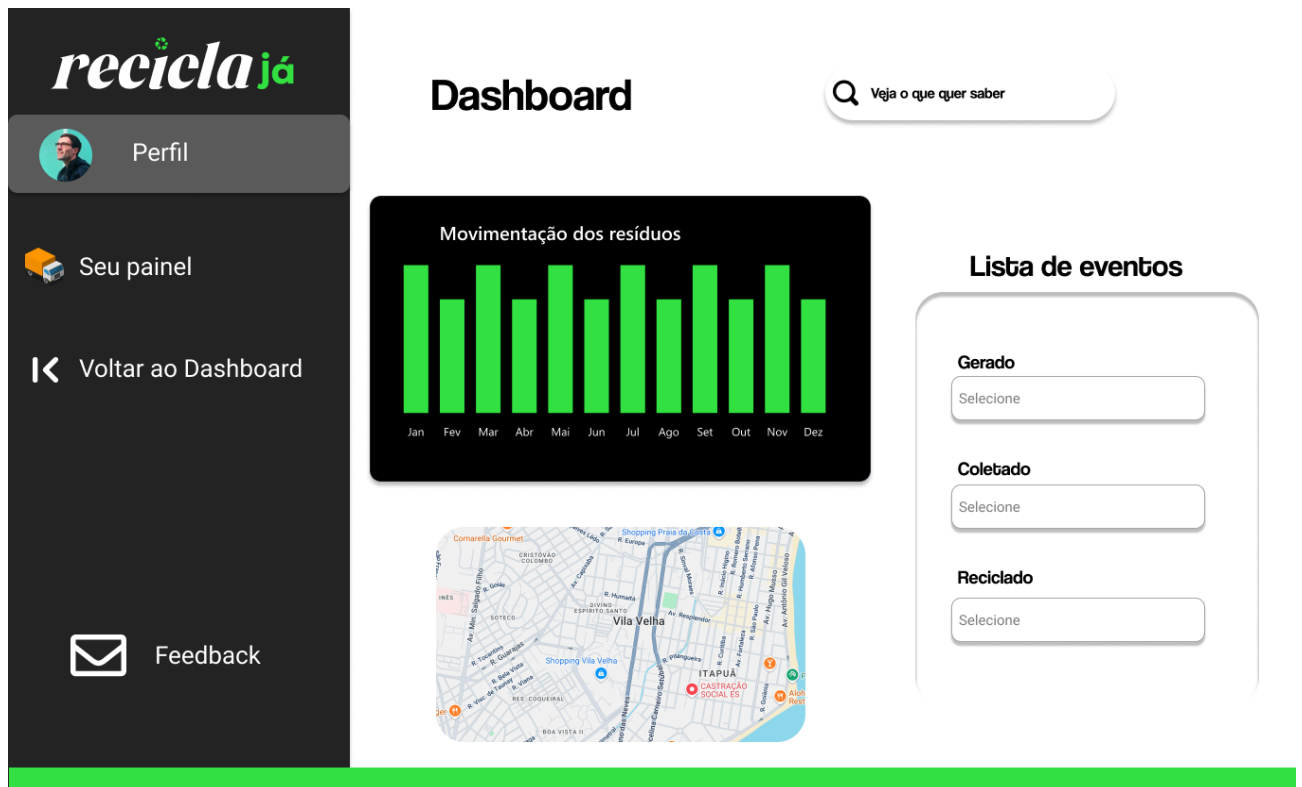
reciclajá

Perfil

Seu painel

Voltar ao Dashboard

Feedback

Dashboard

Veja o que quer saber

Movimentação dos resíduos

Jan Fev Mar Abr Mai Jun Jul Ago Set Out Nov Dez

Lista de eventos

Gerado
Selecione

Coletado
Selecione

Reciclado
Selecione

Comarella Gourmet
Shopping Praia da Costa
CRISTÓVÃO COLOMBO
SOTECO
DIVINO ESPÍRITO SANTO
Vila Velha
Shopping Vila Velha
ITAPUÃ
CASTRAÇÃO SOCIAL ES
RES. COQUEIRAL
BOA VISTA II